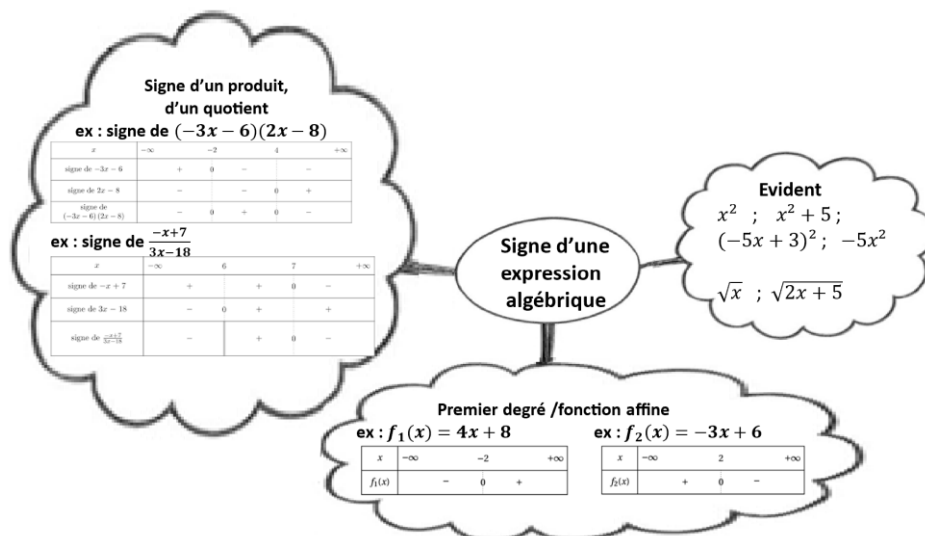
Signe d'un produit, d'un quotient

ex : signe de $(-3x-6)(2x-8)$

| $x$ | $-\infty$ | | $-2$ | | $4$ | | $+\infty$ |
|---|---|---|---|---|---|---|---|
| signe de $-3x-6$ | | $+$ | $0$ | $-$ | | $-$ | |
| signe de $2x-8$ | | $-$ | | $-$ | $0$ | $+$ | |
| signe de $(-3x-6)(2x-8)$ | | $-$ | $0$ | $+$ | $0$ | $-$ | |

ex : signe de $\frac{-x+7}{3x-18}$

| $x$ | $-\infty$ | | $6$ | | $7$ | | $+\infty$ |
|---|---|---|---|---|---|---|---|
| signe de $-x+7$ | | $+$ | | $+$ | $0$ | $-$ | |
| signe de $3x-18$ | | $-$ | $0$ | $+$ | | $+$ | |
| signe de $\frac{-x+7}{3x-18}$ | | $-$ | | $+$ | $0$ | $-$ | |

Signe d'une expression algébrique

Evident
$x^2$ ; $x^2+5$ ;
$(-5x+3)^2$ ; $-5x^2$

$\sqrt{x}$ ; $\sqrt{2x+5}$

Premier degré /fonction affine

ex : $f_1(x) = 4x+8$

| $x$ | $-\infty$ | | $-2$ | | $+\infty$ |
|---|---|---|---|---|---|
| $f_1(x)$ | | $-$ | $0$ | $+$ | |

ex : $f_2(x) = -3x+6$

| $x$ | $-\infty$ | | $2$ | | $+\infty$ |
|---|---|---|---|---|---|
| $f_2(x)$ | | $+$ | $0$ | $-$ | |